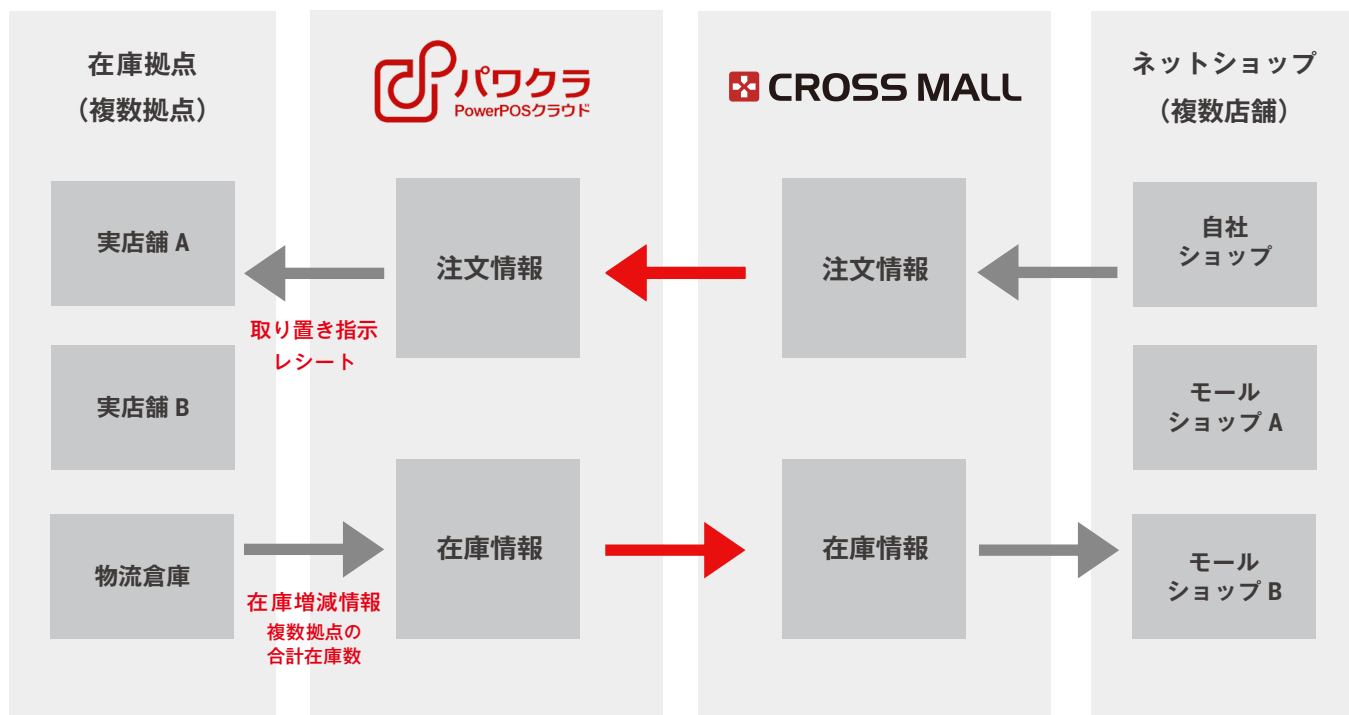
在庫拠点
（複数拠点）

実店舗 A

実店舗 B

物流倉庫

パワクラ
PowerPOSクラウド

注文情報

取り置き指示
レシート

在庫情報

在庫増減情報
複数拠点の
合計在庫数

CROSS MALL

注文情報

在庫情報

ネットショップ
（複数店舗）

自社
ショップ

モール
ショップ A

モール
ショップ B